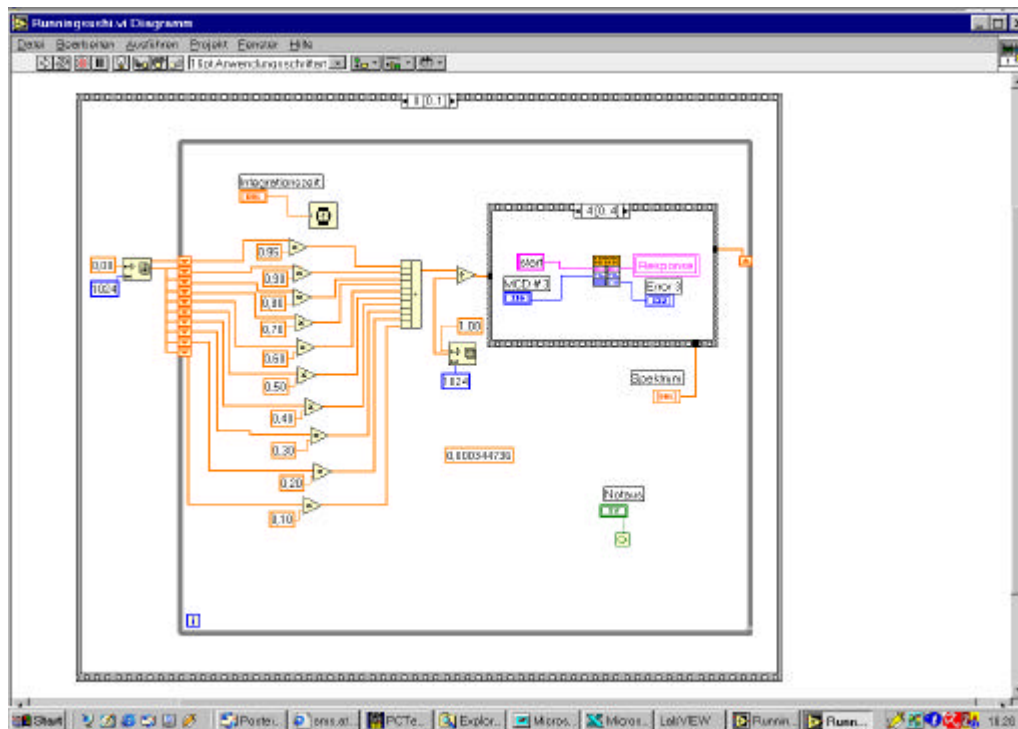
Runningrechi.vi Diagramm

Datei Bearbeiten Ausführen Projekt Fenster Hilfe

13pt Anwendungsschriften

1 [0..1]

Integrationszeit

0.08

1024

0.95

0.90

0.80

0.70

0.60

0.50

0.40

0.30

0.20

0.10

4 [0..4]

Wert

MCD # 3

Response

Error 3

1.00

1024

Spektrum

0.000344736

Notaus

i

Start | Poster.. | ems.at.. | PCTe.. | Explor.. | Micros.. | Micros.. | LabVIEW | Runnin.. | Runn.. | 16:28